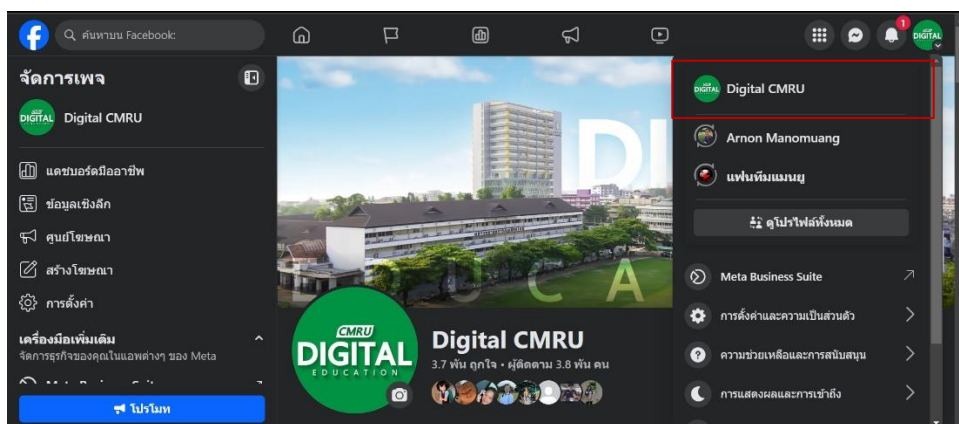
ค้นหาบน Facebook

1

จัดการเพจ

Digital CMRU

แดชบอร์ดมืออาชีพ

ข้อมูลเชิงลึก

ศูนย์โฆษณา

สร้างโฆษณา

การตั้งค่า

เครื่องมือเพิ่มเติม

จัดการธุรกิจของคุณในแอพต่างๆ ของ Meta

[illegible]

โปรโมท

DI

D U C A

CMRU DIGITAL EDUCATION

Digital CMRU

3.7 พัน ถูกใจ • ผู้ติดตาม 3.8 พัน คน

Digital CMRU

Arnon Manomuang

แฟนทีมแมนยู

ดูโปรไฟล์ทั้งหมด

Meta Business Suite

การตั้งค่าและความเป็นส่วนตัว

ความช่วยเหลือและการสนับสนุน

การแสดงผลและการเข้าถึง